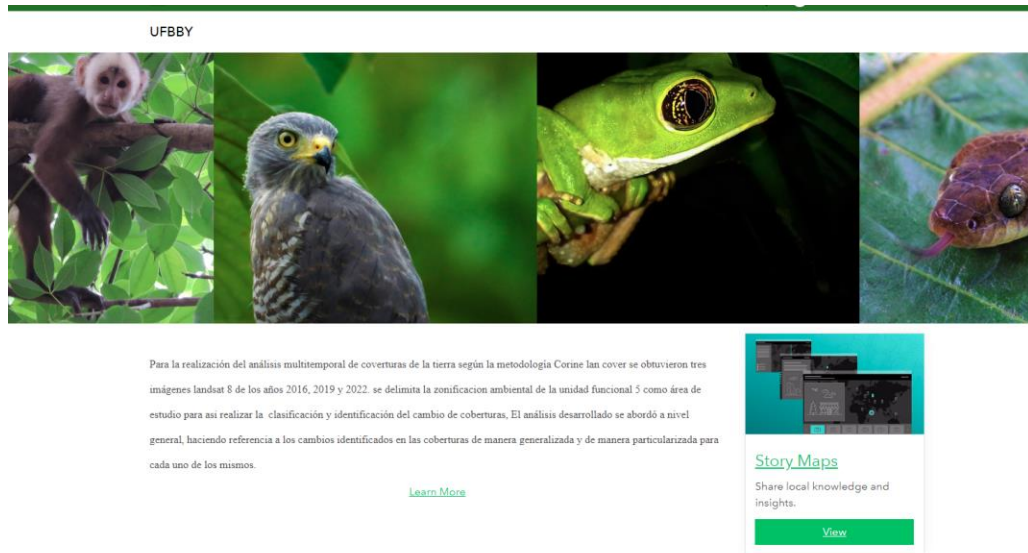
UFBBY

Para la realización del análisis multitemporal de coverturas de la tierra según la metodología Corine lan cover se obtuvieron tres imágenes landsat 8 de los años 2016, 2019 y 2022. se delimita la zonificacion ambiental de la unidad funcional 5 como área de estudio para asi realizar la clasificación y identificación del cambio de coberturas, El análisis desarrollado se abordó a nivel general, haciendo referencia a los cambios identificados en las coberturas de manera generalizada y de manera particularizada para cada uno de los mismos.

Learn More

Story Maps

Share local knowledge and insights.

View